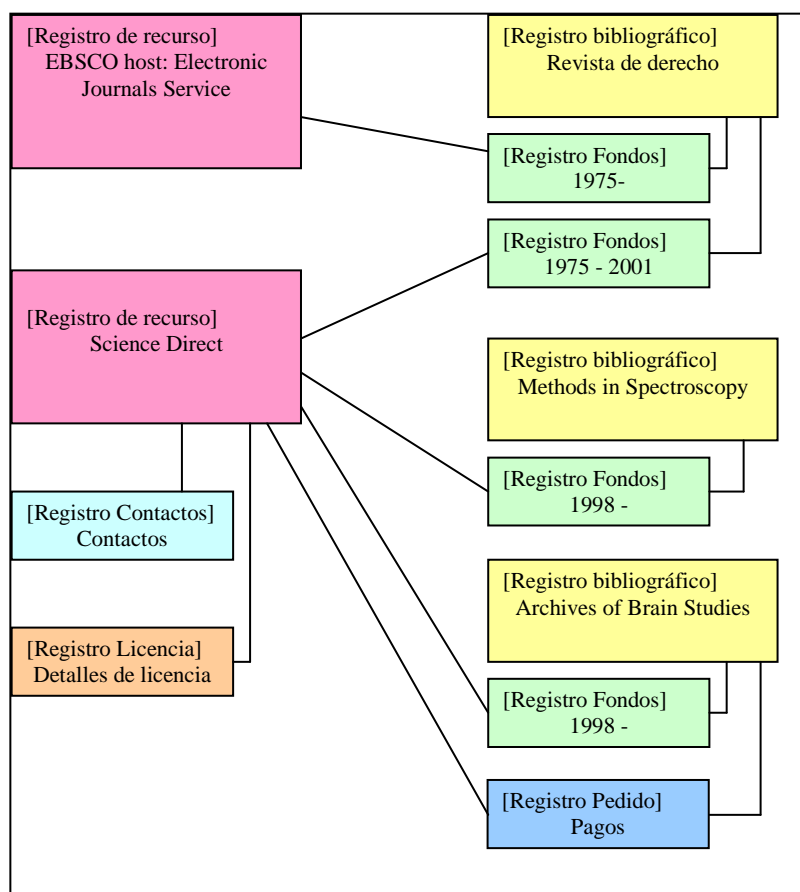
[Registro de recurso]
EBSCO host: Electronic Journals Service

[Registro bibliográfico]
Revista de derecho

[Registro Fondos]
1975-

[Registro Fondos]
1975 - 2001

[Registro de recurso]
Science Direct

[Registro bibliográfico]
Methods in Spectroscopy

[Registro Fondos]
1998 -

[Registro Contactos]
Contactos

[Registro bibliográfico]
Archives of Brain Studies

[Registro Licencia]
Detalles de licencia

[Registro Fondos]
1998 -

[Registro Pedido]
Pagos